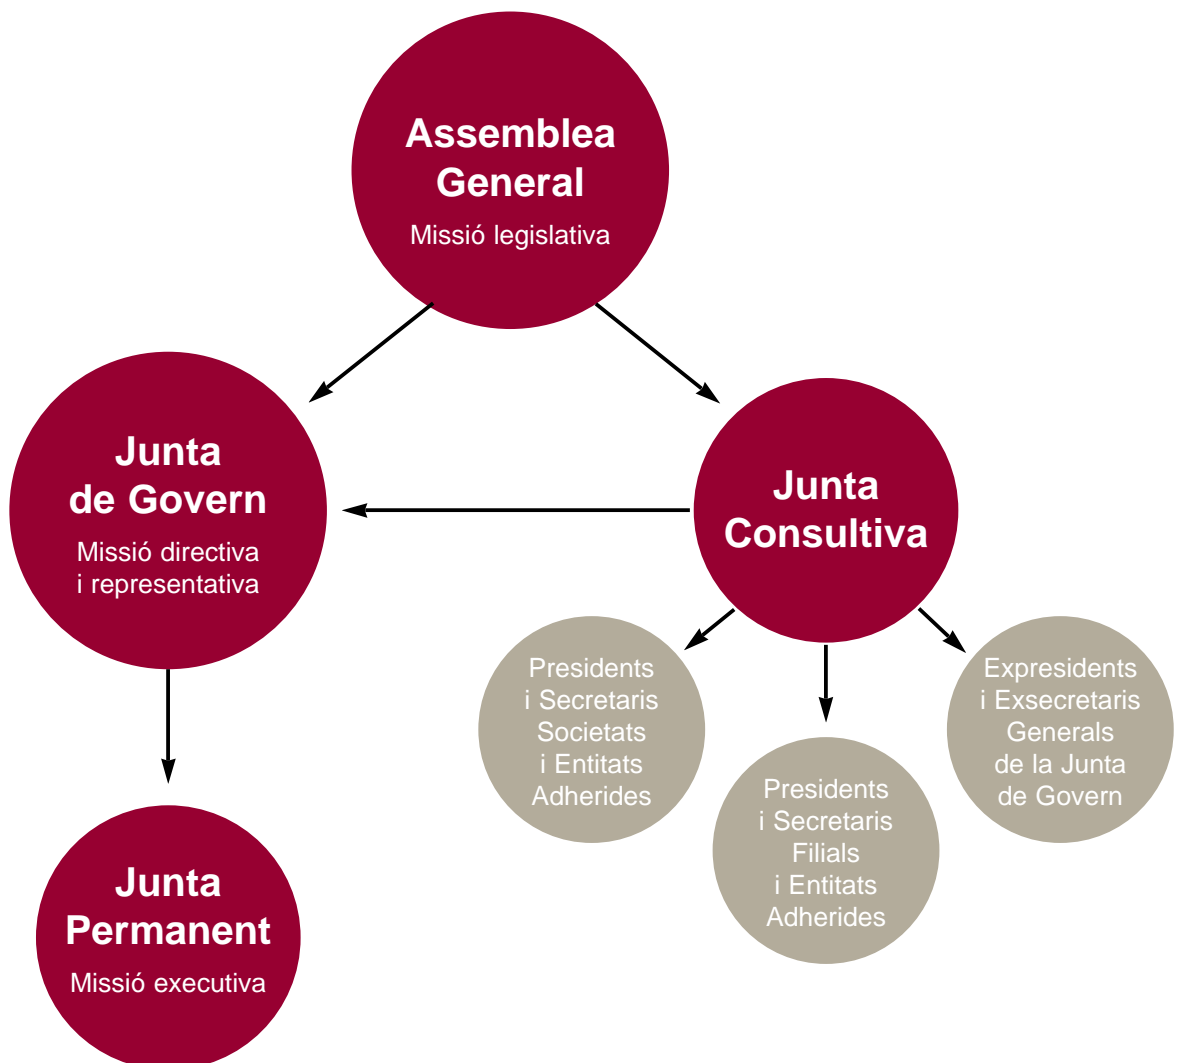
Assemblea General
Missió legislativa

Junta de Govern
Missió directiva i representativa

Junta Consultiva

Presidents i Secretaris Societats i Entitats Adherides

Presidents i Secretaris Filials i Entitats Adherides

Expresidents i Exsecretaris Generals de la Junta de Govern

Junta Permanent
Missió executiva